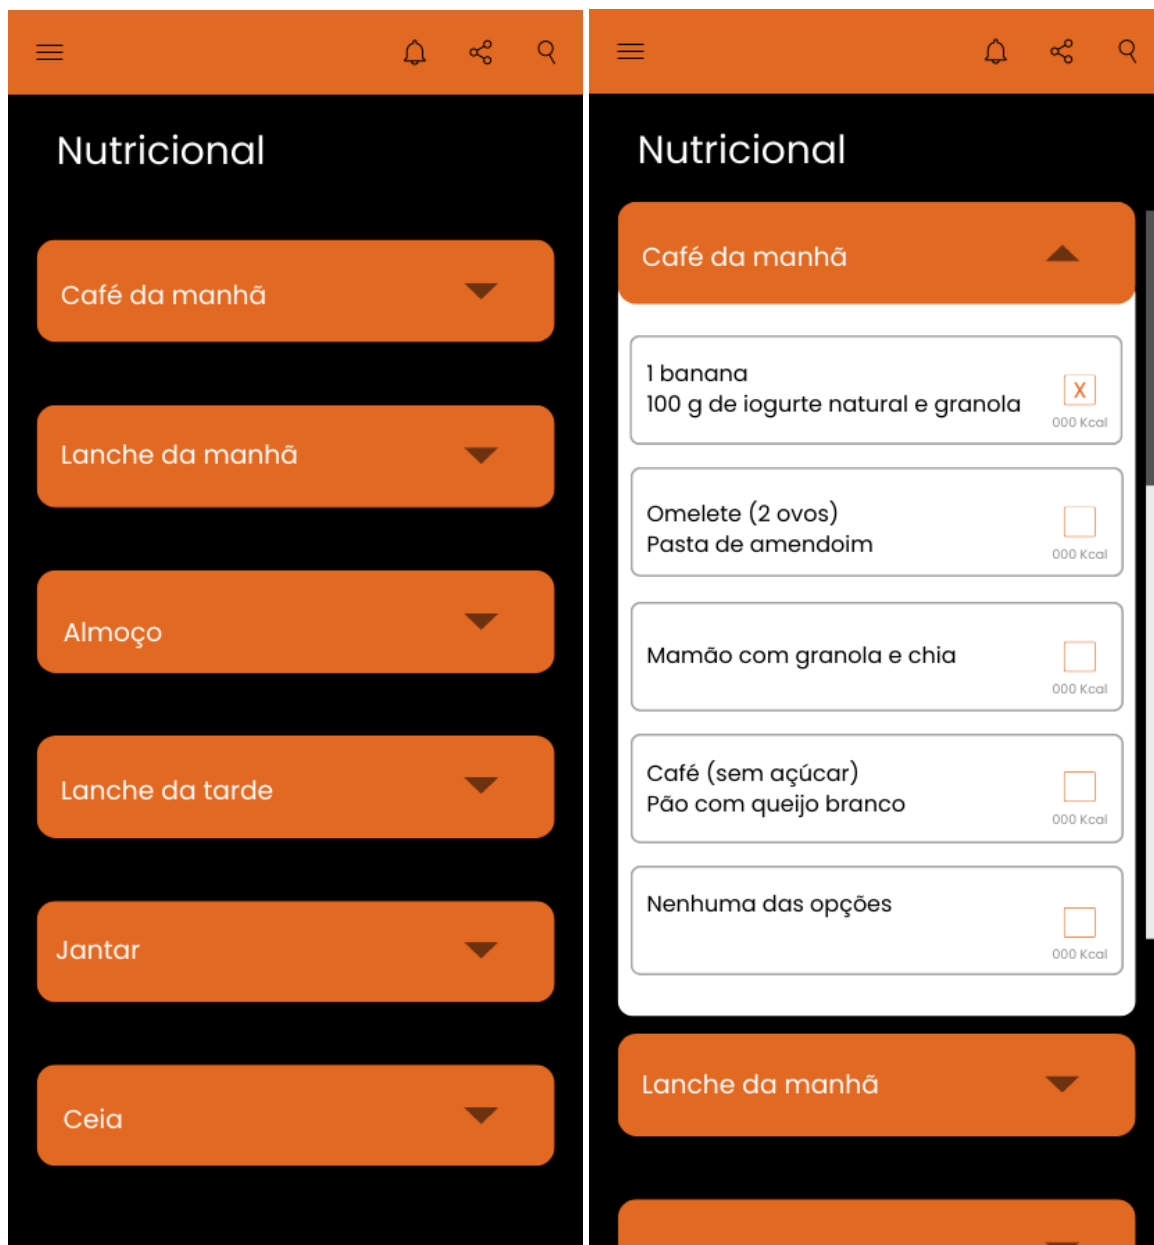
Nutricional

Café da manhã

Lanche da manhã

Almoço

Lanche da tarde

Jantar

Ceia

Nutricional

Café da manhã

1 banana
100 g de iogurte natural e granola
X
000 Kcal

Omelete (2 ovos)
Pasta de amendoim
000 Kcal

Mamão com granola e chia
000 Kcal

Café (sem açúcar)
Pão com queijo branco
000 Kcal

Nenhuma das opções
000 Kcal

Lanche da manhã